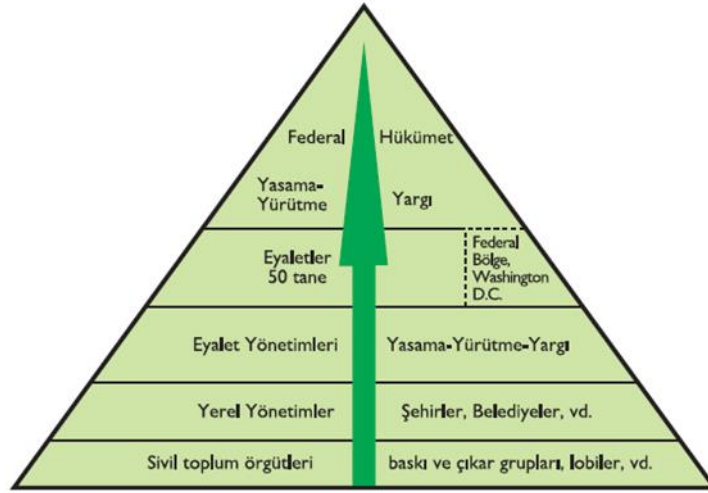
Federal Hükümet

Yasama-Yürütme

Yargı

Eyaletler 50 tane

Federal Bölge, Washington D.C.

Eyalet Yönetimleri

Yasama-Yürütme-Yargı

Yerel Yönetimler

Şehirler, Belediyeler, vd.

Sivil toplum örgütleri

baskı ve çıkar grupları, lobiler, vd.